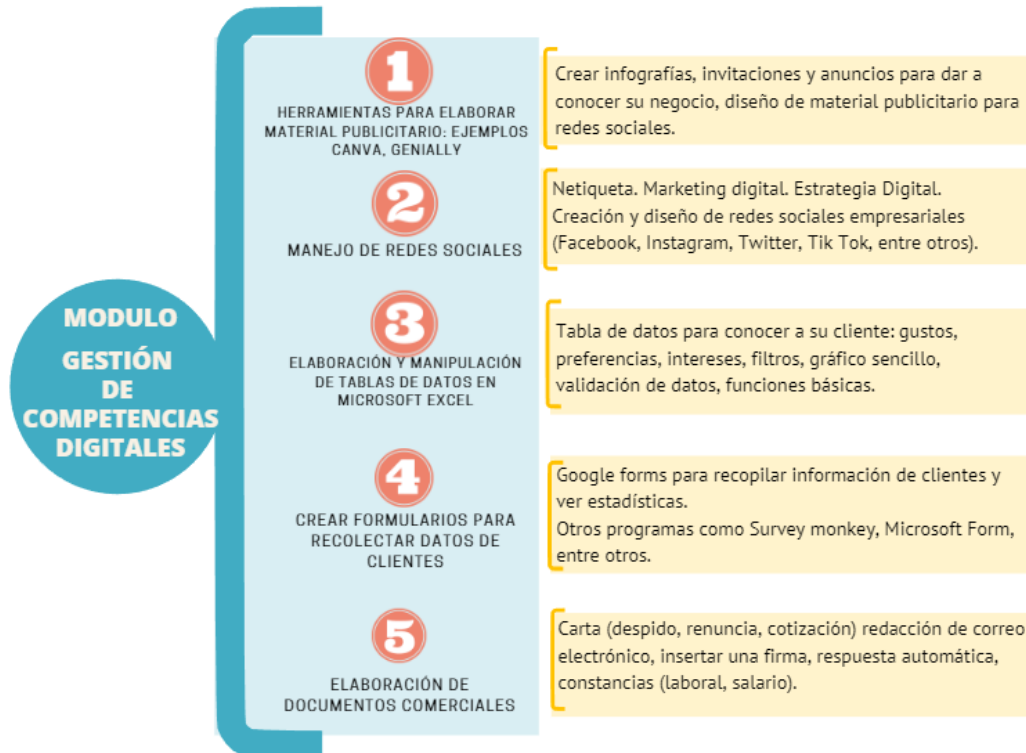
MODULO
GESTIÓN DE COMPETENCIAS DIGITALES

1
HERRAMIENTAS PARA ELABORAR MATERIAL PUBLICITARIO: EJEMPLOS CANVA, GENIALLY

Crear infografías, invitaciones y anuncios para dar a conocer su negocio, diseño de material publicitario para redes sociales.

2
MANEJO DE REDES SOCIALES

Netiqueta. Marketing digital. Estrategia Digital. Creación y diseño de redes sociales empresariales (Facebook, Instagram, Twitter, Tik Tok, entre otros).

3
ELABORACIÓN Y MANIPULACIÓN DE TABLAS DE DATOS EN MICROSOFT EXCEL

Tabla de datos para conocer a su cliente: gustos, preferencias, intereses, filtros, gráfico sencillo, validación de datos, funciones básicas.

4
CREAR FORMULARIOS PARA RECOLECTAR DATOS DE CLIENTES

Google forms para recopilar información de clientes y ver estadísticas.
Otros programas como Survey monkey, Microsoft Form, entre otros.

5
ELABORACIÓN DE DOCUMENTOS COMERCIALES

Carta (despido, renuncia, cotización) redacción de correo electrónico, insertar una firma, respuesta automática, constancias (laboral, salario).